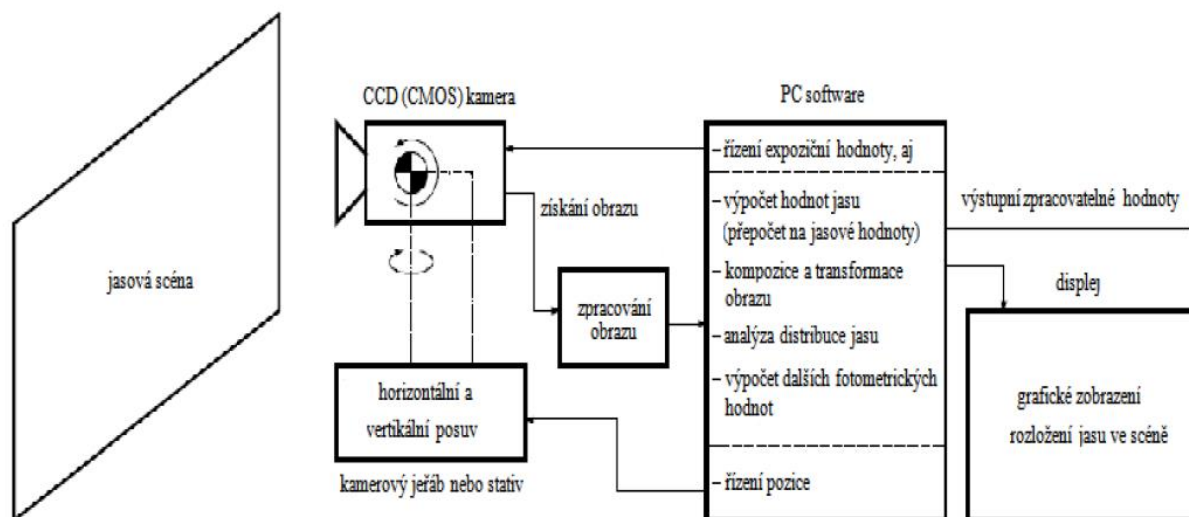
jasová scéna

CCD (CMOS) kamera

získání obrazu

zpracování obrazu

horizontální a vertikální posuv

kamerový jeřáb nebo stativ

PC software

– řízení expoziční hodnoty, aj

– výpočet hodnot jasu (přepočet na jasové hodnoty)

– kompozice a transformace obrazu

– analýza distribuce jasu

– výpočet dalších fotometrických hodnot

– řízení pozice

výstupní zpracovatelné hodnoty

displej

grafické zobrazení rozložení jasu ve scéně